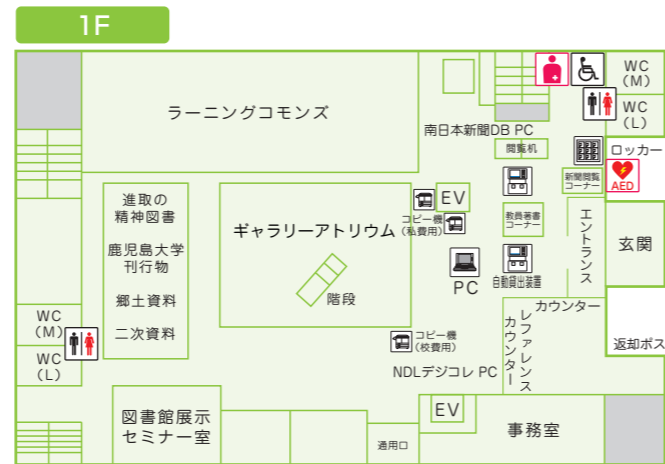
1F

ラーニングコモンズ

南日本新聞DB PC

WC (M)

WC (L)

閲覧機

ロッカー

AED

新聞閲覧コーナー

EV

コピー機（私費用）

教員著書コーナー

エントランス

玄関

進取の精神図書

鹿児島大学刊行物

郷土資料

二次資料

ギャラリーアトリウム

階段

PC

自動貸出装置

カウンター

WC (M)

WC (L)

コピー機（校費用）

NDLデジコレ PC

レファレンスカウンター

返却ポス

EV

図書館展示セミナー室

通用口

事務室